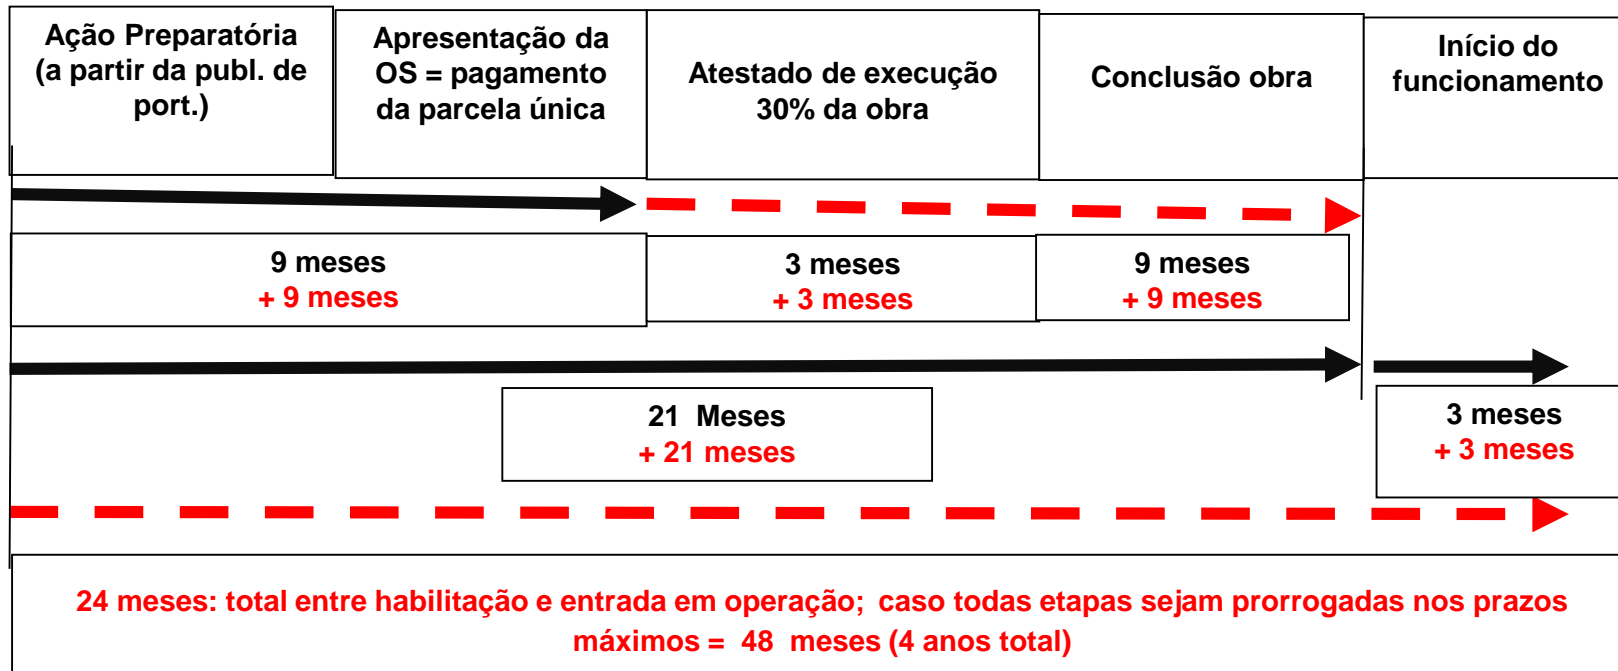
Ação Preparatória (a partir da publ. de port.)

Apresentação da OS = pagamento da parcela única

Atestado de execução 30% da obra

Conclusão obra

Início do funcionamento

9 meses
+ 9 meses

3 meses
+ 3 meses

9 meses
+ 9 meses

21 Meses
+ 21 meses

3 meses
+ 3 meses

24 meses: total entre habilitação e entrada em operação; caso todas etapas sejam prorrogadas nos prazos máximos = 48 meses (4 anos total)